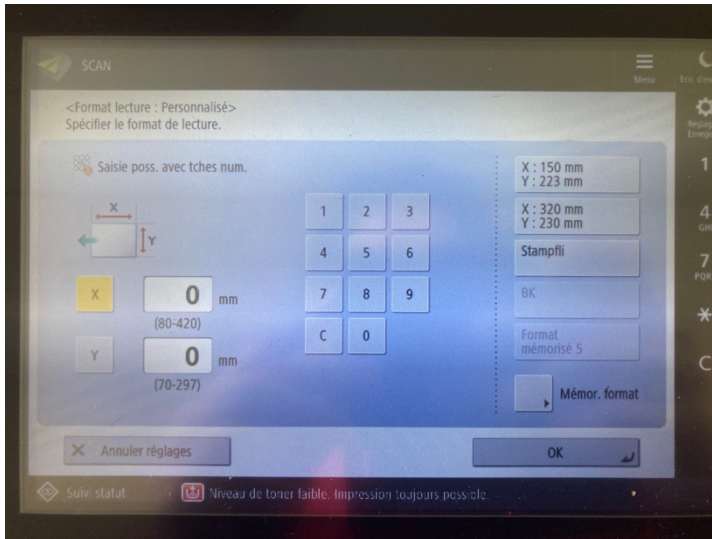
SCAN

Menu

Éco. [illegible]

<Format lecture : Personnalisé>
Spécifier le format de lecture.

Réglag. Enreg.

Saisie poss. avec tches num.

X

Y

X

0

mm

(80-420)

Y

0

mm

(70-297)

| 1 | 2 | 3 |
|---|---|---|
| 4 | 5 | 6 |
| 7 | 8 | 9 |
| C | 0 | |

X : 150 mm
Y : 223 mm

X : 320 mm
Y : 230 mm

Stampfli

BK

Format mémorisé 5

Mémor. format

1

4
GHI

7
PQR

*

C

Annuler réglages

OK

Suivi statut

Niveau de toner faible. Impression toujours possible.